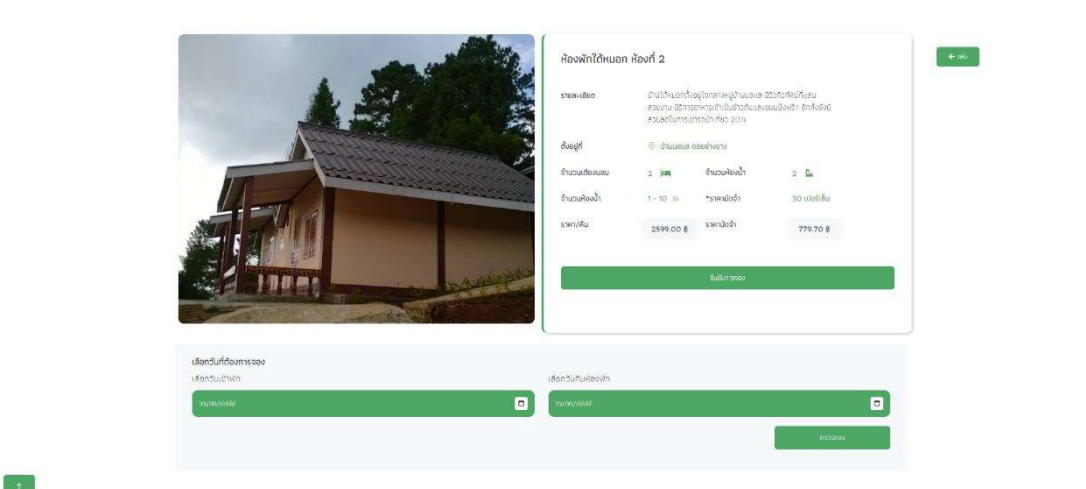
ห้องพักใต้หมอก ห้องที่ 2

← กลับ

รายละเอียด
บ้านใต้หมอกตั้งอยู่ใจกลางหมู่บ้านมอนแจ มีวิวทิวทัศน์ที่แสนสวยงาม มีอาหารเช้าเป็นข้าวต้มและขนมปังปิ้ง อีกทั้งยังมีส่วนลดในการเช่ารถนำเที่ยว 20%

ตั้งอยู่ที่
บ้านมอนแจ ดอยช้างงาม

จำนวนเตียงนอน 2
จำนวนห้องน้ำ 2

จำนวนห้องน้ำ 1 - 10
*ราคามัดจำ 30 เปอร์เซ็น

ราคา/คืน 2599.00 ฿
ราคามัดจำ 779.70 ฿

ยืนยันการจอง

เลือกวันที่ต้องการจอง
เลือกวันเข้าพัก
วว/ดด/ปปปป
เลือกวันคืนห้องพัก
วว/ดด/ปปปป

ตรวจสอบ

↑